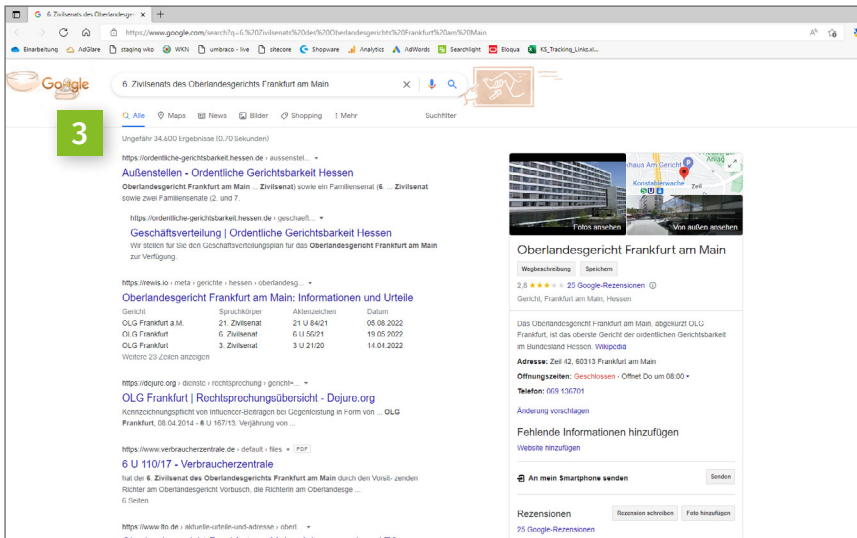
6. Zivilsenats des Oberlandesgeri ×  +

https://www.google.com/search?q=6.%20Zivilsenats%20des%20Oberlandesgerichts%20Frankfurt%20am%20Main

Einarbeitung  AdGlare  staging wko  WKN  umbraco - live  sitecore  Shopware  Analytics  AdWords  Searchlight  Eloqua  KS_Tracking_Links.xl...

Google

6. Zivilsenats des Oberlandesgerichts Frankfurt am Main

Alle  Maps  News  Bilder  Shopping  Mehr  Suchfilter

3

Ungefähr 34.600 Ergebnisse (0,70 Sekunden)

https://ordentliche-gerichtsbarkeit.hessen.de › aussenstel...

Außenstellen - Ordentliche Gerichtsbarkeit Hessen

Oberlandesgericht Frankfurt am Main ... Zivilsenat) sowie ein Familiensenat (6. ... Zivilsenat sowie zwei Familiensenate (2. und 7.

https://ordentliche-gerichtsbarkeit.hessen.de › geschaeft...

Geschäftsverteilung | Ordentliche Gerichtsbarkeit Hessen

Wir stellen für Sie den Geschäftsverteilungsplan für das Oberlandesgericht Frankfurt am Main zur Verfügung.

https://rewis.io › meta › gerichte › hessen › oberlandesg...

Oberlandesgericht Frankfurt am Main: Informationen und Urteile

| Gericht | Spruchkörper | Aktenzeichen | Datum |
|---|---|---|---|
| OLG Frankfurt a.M. | 21. Zivilsenat | 21 U 84/21 | 05.08.2022 |
| OLG Frankfurt | 6. Zivilsenat | 6 U 50/21 | 19.05.2022 |
| OLG Frankfurt | 3. Zivilsenat | 3 U 21/20 | 14.04.2022 |

Weitere 23 Zeilen anzeigen

https://dejure.org › dienste › rechtsprechung › gericht=...

OLG Frankfurt | Rechtsprechungsübersicht - Dejure.org

Kennzeichnungspflicht von Influencer-Beiträgen bei Gegenleistung in Form von ... OLG Frankfurt, 08.04.2014 - 6 U 167/13. Verjährung von ...

https://www.verbraucherzentrale.de › default › files  PDF

6 U 110/17 - Verbraucherzentrale

hat der 6. Zivilsenat des Oberlandesgerichts Frankfurt am Main durch den Vorsit- zenden Richter am Oberlandesgericht Vorbusch, die Richterin am Oberlandesge ...

6 Seiten

https://www.lto.de › aktuelle-urteile-und-adresse › oberl...

Fotos ansehen  Von außen ansehen

Oberlandesgericht Frankfurt am Main

Wegbeschreibung  Speichern

2,8  25 Google-Rezensionen

Gericht, Frankfurt am Main, Hessen

Das Oberlandesgericht Frankfurt am Main, abgekürzt OLG Frankfurt, ist das oberste Gericht der ordentlichen Gerichtsbarkeit im Bundesland Hessen. Wikipedia

Adresse: Zeil 42, 60313 Frankfurt am Main

Öffnungszeiten: Geschlossen · Öffnet Do um 08:00

Telefon: 069 136701

Änderung vorschlagen

Fehlende Informationen hinzufügen

Website hinzufügen

An mein Smartphone senden  Senden

Rezensionen  Rezension schreiben  Foto hinzufügen

25 Google-Rezensionen